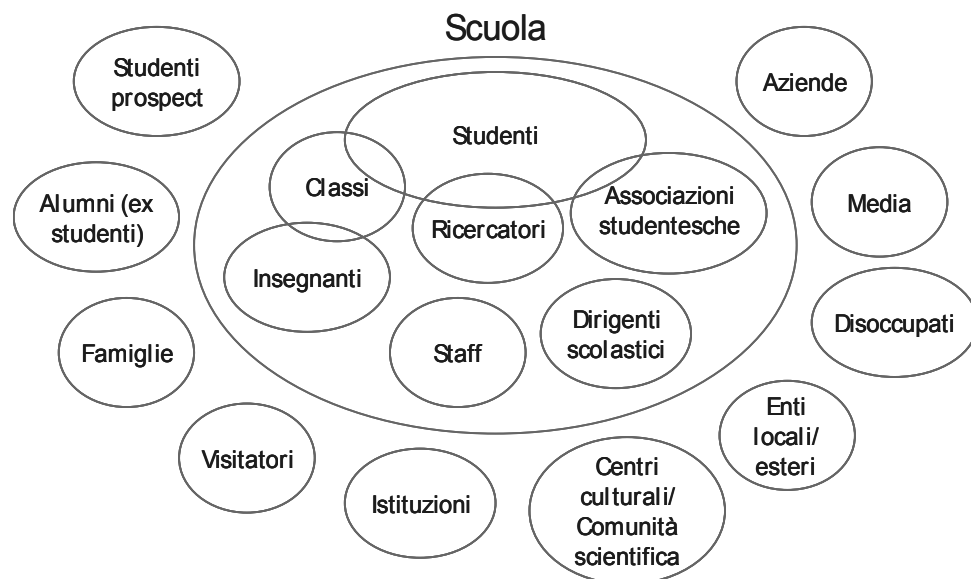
Scuola

Studenti prospect

Aziende

Studenti

Classi

Associazioni studentesche

Alumni (ex studenti)

Ricercatori

Media

Insegnanti

Dirigenti scolastici

Disoccupati

Famiglie

Staff

Enti locali/ esteri

Visitatori

Istituzioni

Centri culturali/ Comunità scientifica